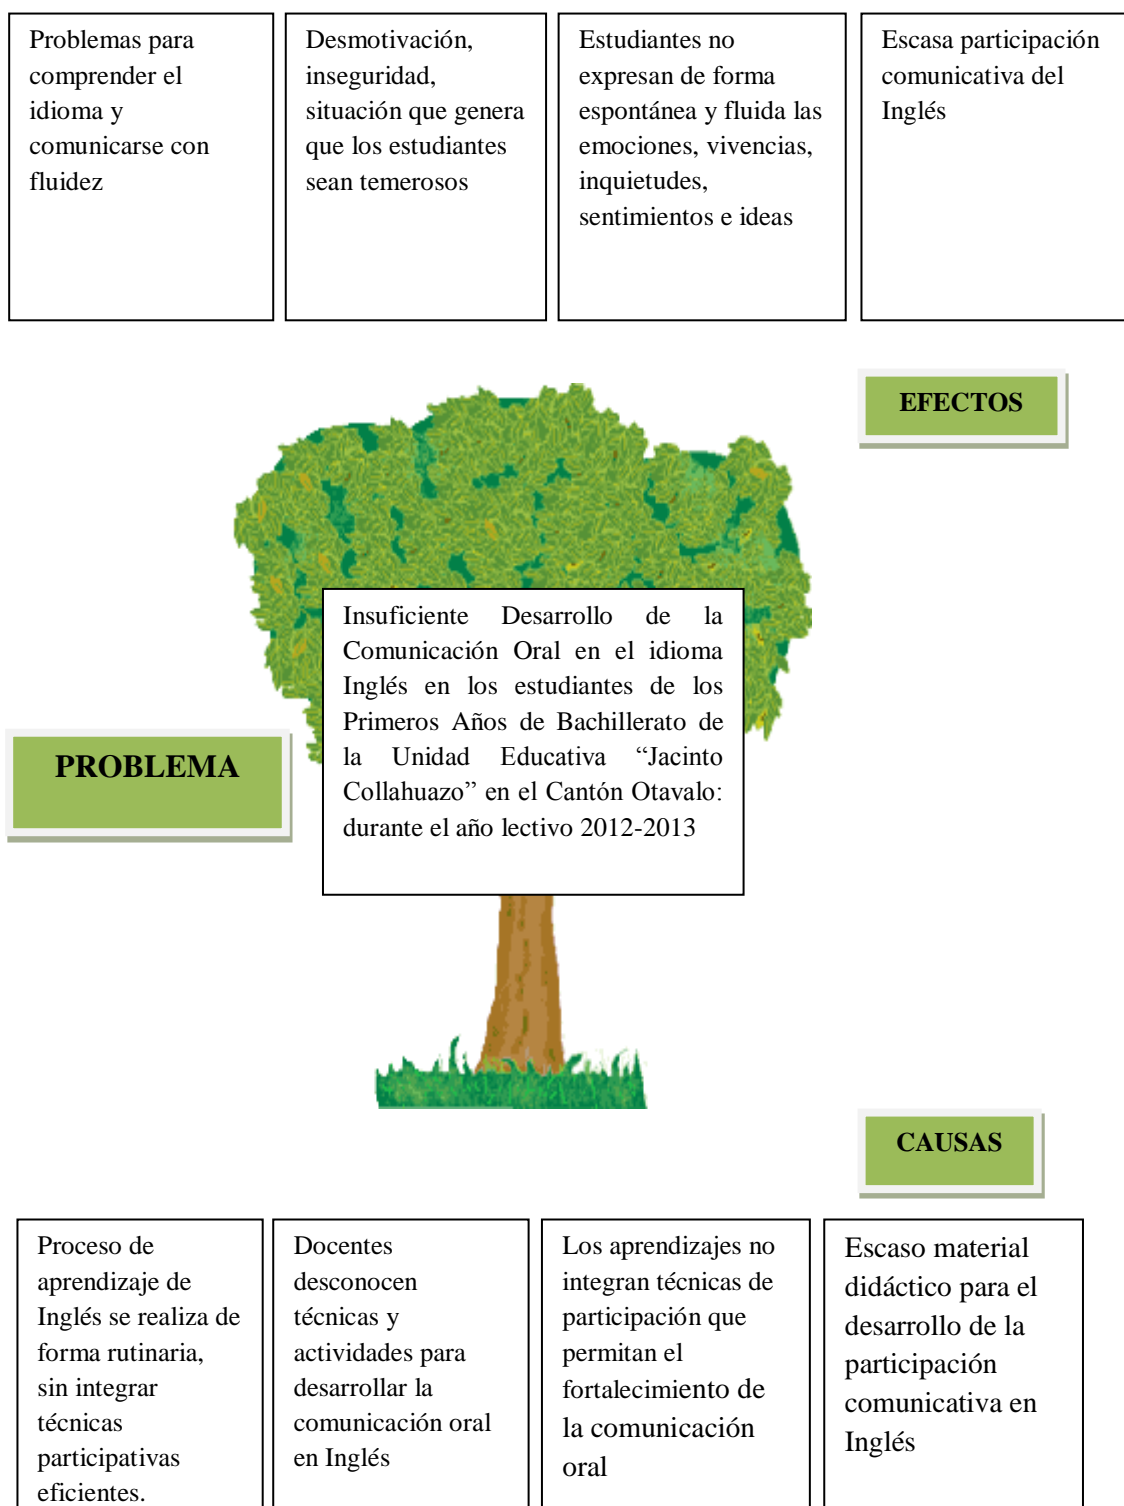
Problemas para comprender el idioma y comunicarse con fluidez

Desmotivación, inseguridad, situación que genera que los estudiantes sean temerosos

Estudiantes no expresan de forma espontánea y fluida las emociones, vivencias, inquietudes, sentimientos e ideas

Escasa participación comunicativa del Inglés

EFECTOS

PROBLEMA

Insuficiente Desarrollo de la Comunicación Oral en el idioma Inglés en los estudiantes de los Primeros Años de Bachillerato de la Unidad Educativa "Jacinto Collahuazo" en el Cantón Otavalo: durante el año lectivo 2012-2013

CAUSAS

Proceso de aprendizaje de Inglés se realiza de forma rutinaria, sin integrar técnicas participativas eficientes.

Docentes desconocen técnicas y actividades para desarrollar la comunicación oral en Inglés

Los aprendizajes no integran técnicas de participación que permitan el fortalecimiento de la comunicación oral

Escaso material didáctico para el desarrollo de la participación comunicativa en Inglés